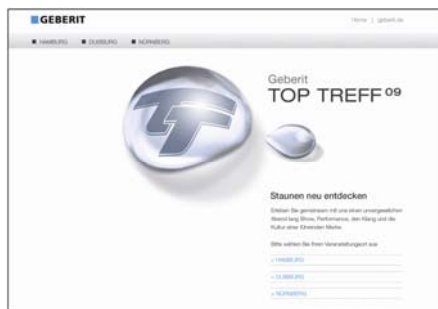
GEBERIT

Home | geberit.de

HAMBURG DUISBURG NÜRNBERG

Geberit
TOP TREFF 09

Staunen neu entdecken

Erleben Sie gemeinsam mit uns einen unvergesslichen Abend lang Show, Performance, den Klang und die Kultur einer führenden Marke.

Bitte wählen Sie Ihren Veranstaltungsort aus:

> HAMBURG

> DUISBURG

> NÜRNBERG